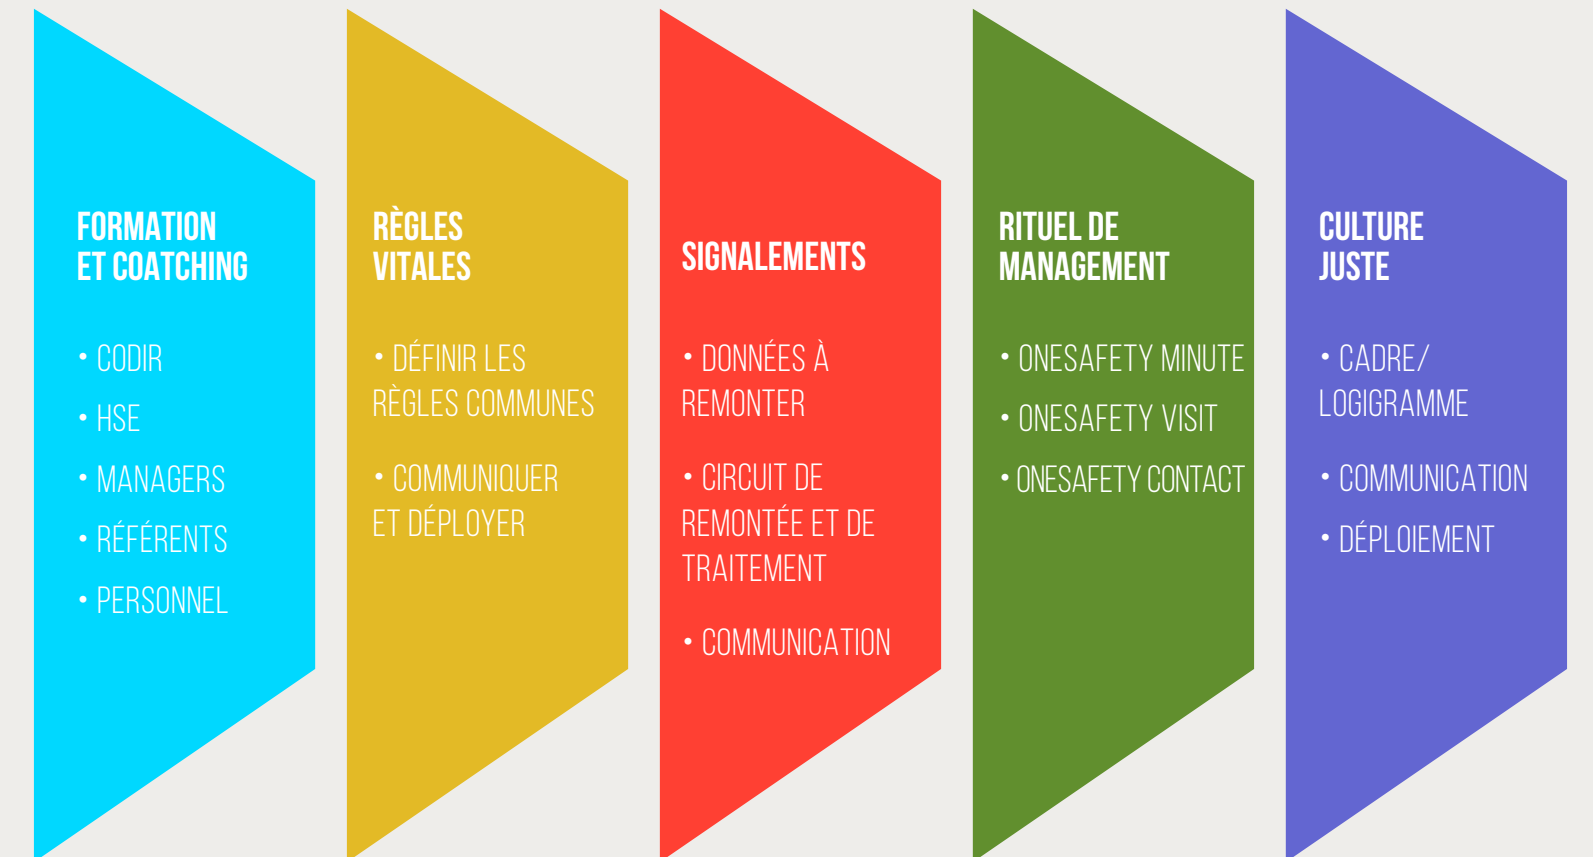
FORMATION ET COATCHING

• CODIR
• HSE
• MANAGERS
• RÉFÉRENTS
• PERSONNEL

RÈGLES VITALES

• DÉFINIR LES RÈGLES COMMUNES
• COMMUNIQUER ET DÉPLOYER

SIGNALEMENTS

• DONNÉES À REMONTER
• CIRCUIT DE REMONTÉE ET DE TRAITEMENT
• COMMUNICATION

RITUEL DE MANAGEMENT

• ONESAFETY MINUTE
• ONESAFETY VISIT
• ONESAFETY CONTACT

CULTURE JUSTE

• CADRE/ LOGIGRAMME
• COMMUNICATION
• DÉPLOIEMENT